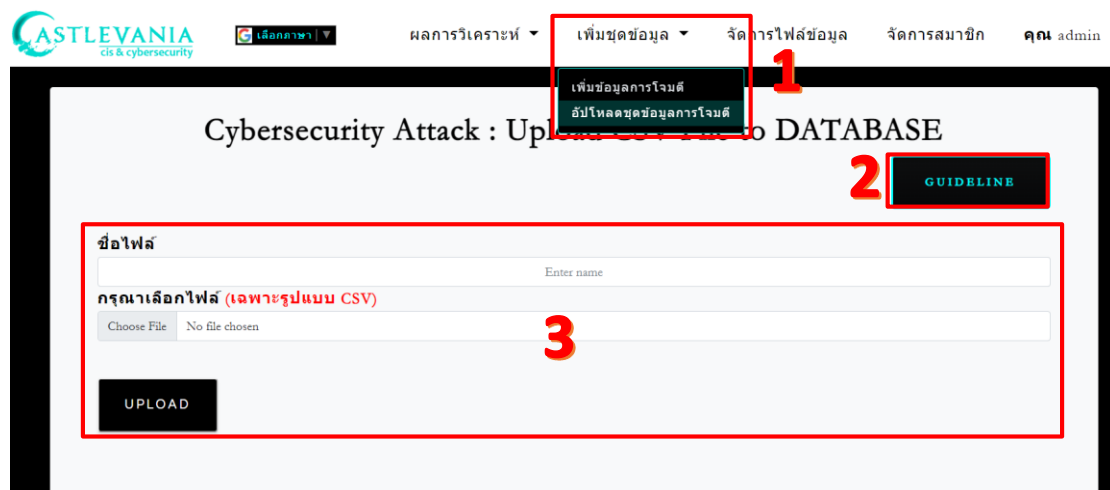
CASTLEVANIA
cis & cybersecurity

G เลือกภาษา ▼

ผลการวิเคราะห์ ▾ เพิ่มชุดข้อมูล ▾ จัดการไฟล์ข้อมูล จัดการสมาชิก คุณ admin

เพิ่มข้อมูลการโจมตี
อัปโหลดชุดข้อมูลการโจมตี

1

Cybersecurity Attack : Upl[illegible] to DATABASE

2

GUIDELINE

ชื่อไฟล์

Enter name

กรุณาเลือกไฟล์ (เฉพาะรูปแบบ CSV)

Choose File No file chosen

3

UPLOAD